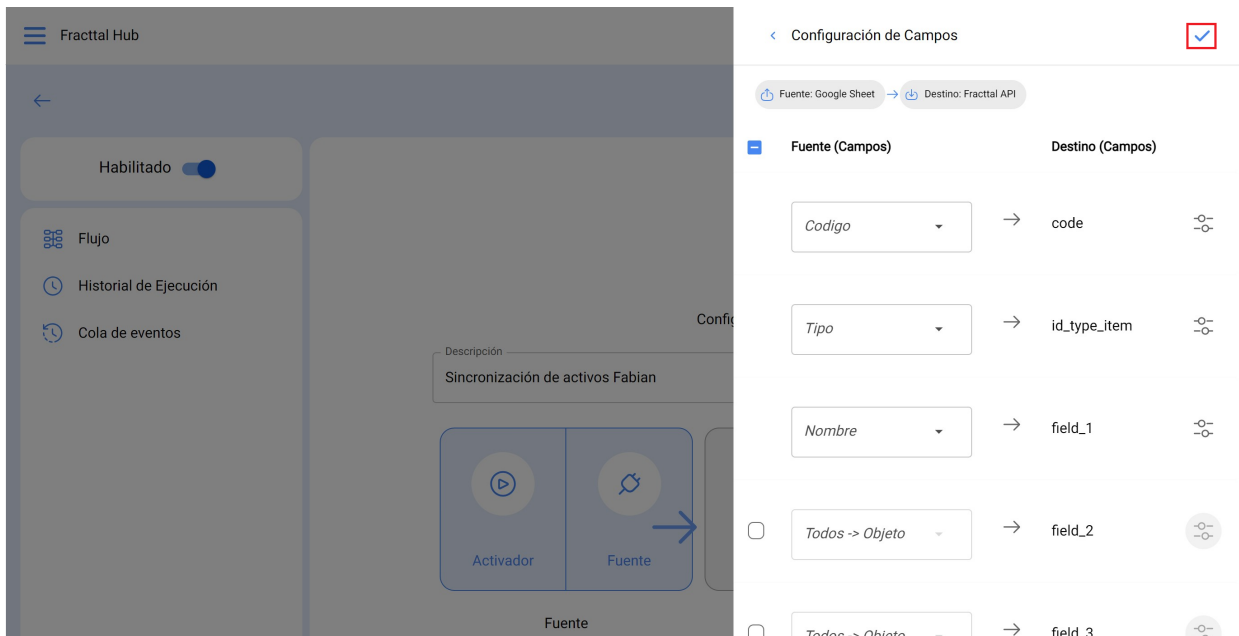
Fracttal Hub

Habilitado

Flujo

Historial de Ejecución

Cola de eventos

Config

Descripción
Sincronización de activos Fabian

Activador

Fuente

Fuente

Configuración de Campos

Fuente: Google Sheet → Destino: Fracttal API

Fuente (Campos)

Destino (Campos)

Codigo → code

Tipo → id_type_item

Nombre → field_1

Todos -> Objeto → field_2

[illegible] → field_3